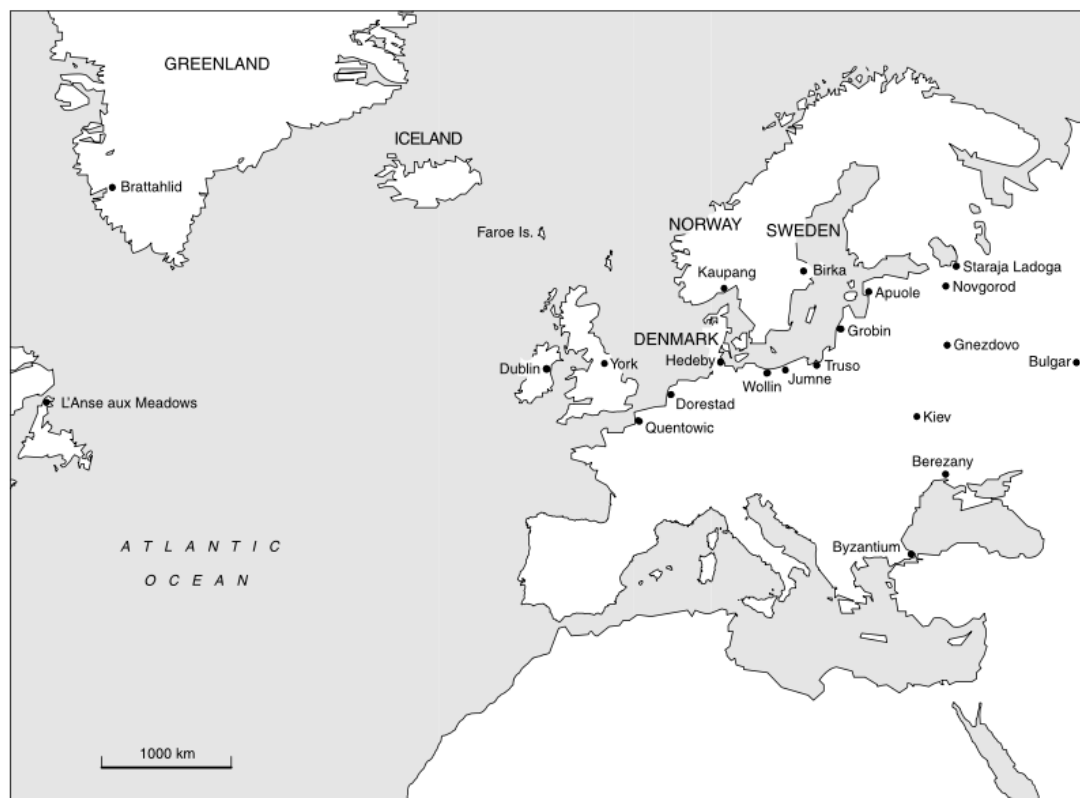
GREENLAND

ICELAND

Brattahlid

Faroe Is.

NORWAY

SWEDEN

Kaupang

Birka

Staraja Ladoga

Novgorod

Apuole

Grobin

DENMARK

Hedeby

Gnezdovo

Dublin

York

Truso

Wollin

Jumne

Bulgar

L'Anse aux Meadows

Dorestad

Quentowic

Kiev

Berezany

ATLANTIC OCEAN

Byzantium

1000 km